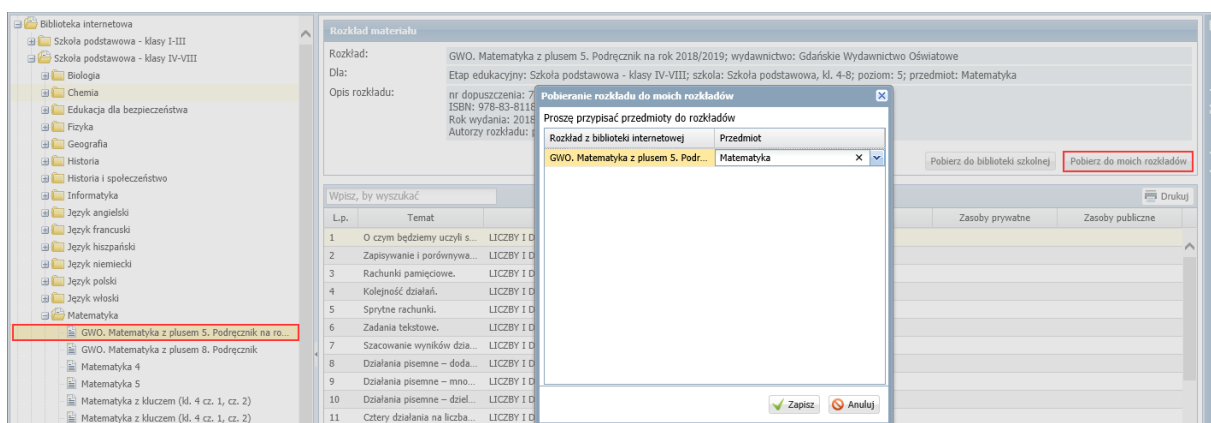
Biblioteka internetowa
Szkoła podstawowa - klasy I-III
Szkoła podstawowa - klasy IV-VIII
Biologia
Chemia
Edukacja dla bezpieczeństwa
Fizyka
Geografia
Historia
Historia i społeczeństwo
Informatyka
Język angielski
Język francuski
Język hiszpański
Język niemiecki
Język polski
Język włoski
Matematyka
GWO. Matematyka z plusem 5. Podręcznik na ro...
GWO. Matematyka z plusem 8. Podręcznik
Matematyka 4
Matematyka 5
Matematyka z kluczem (kl. 4 cz. 1, cz. 2)
Matematyka z kluczem (kl. 4 cz. 1, cz. 2)

Rozkład materiału
Rozkład: GWO. Matematyka z plusem 5. Podręcznik na rok 2018/2019; wydawnictwo: Gdańskie Wydawnictwo Oświatowe
Dla: Etap edukacyjny: Szkoła podstawowa - klasy IV-VIII; szkoła: Szkoła podstawowa, kl. 4-8; poziom: 5; przedmiot: Matematyka
Opis rozkładu: nr dopuszczenia: 7 ISBN: 978-83-8118 Rok wydania: 2018 Autorzy rozkładu: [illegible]
Pobierz do biblioteki szkolnej
Pobierz do moich rozkładów

Wpisz, by wyszukać
Drukuj

| L.p. | Temat | | Zasoby prywatne | Zasoby publiczne |
|---|---|---|---|---|
| 1 | O czym będziemy uczyli s... | LICZBY I D | | |
| 2 | Zapisywanie i porównywa... | LICZBY I D | | |
| 3 | Rachunki pamięciowe. | LICZBY I D | | |
| 4 | Kolejność działań. | LICZBY I D | | |
| 5 | Sprytne rachunki. | LICZBY I D | | |
| 6 | Zadania tekstowe. | LICZBY I D | | |
| 7 | Szacowanie wyników dzia... | LICZBY I D | | |
| 8 | Działania pisemne – doda... | LICZBY I D | | |
| 9 | Działania pisemne – mno... | LICZBY I D | | |
| 10 | Działania pisemne – dziel... | LICZBY I D | | |
| 11 | Cztery działania na liczba... | LICZBY I D | | |

Pobieranie rozkładu do moich rozkładów
Proszę przypisać przedmioty do rozkładów

| Rozkład z biblioteki internetowej | Przedmiot |
|---|---|
| GWO. Matematyka z plusem 5. Podr... | Matematyka |

Zapisz
Anuluj